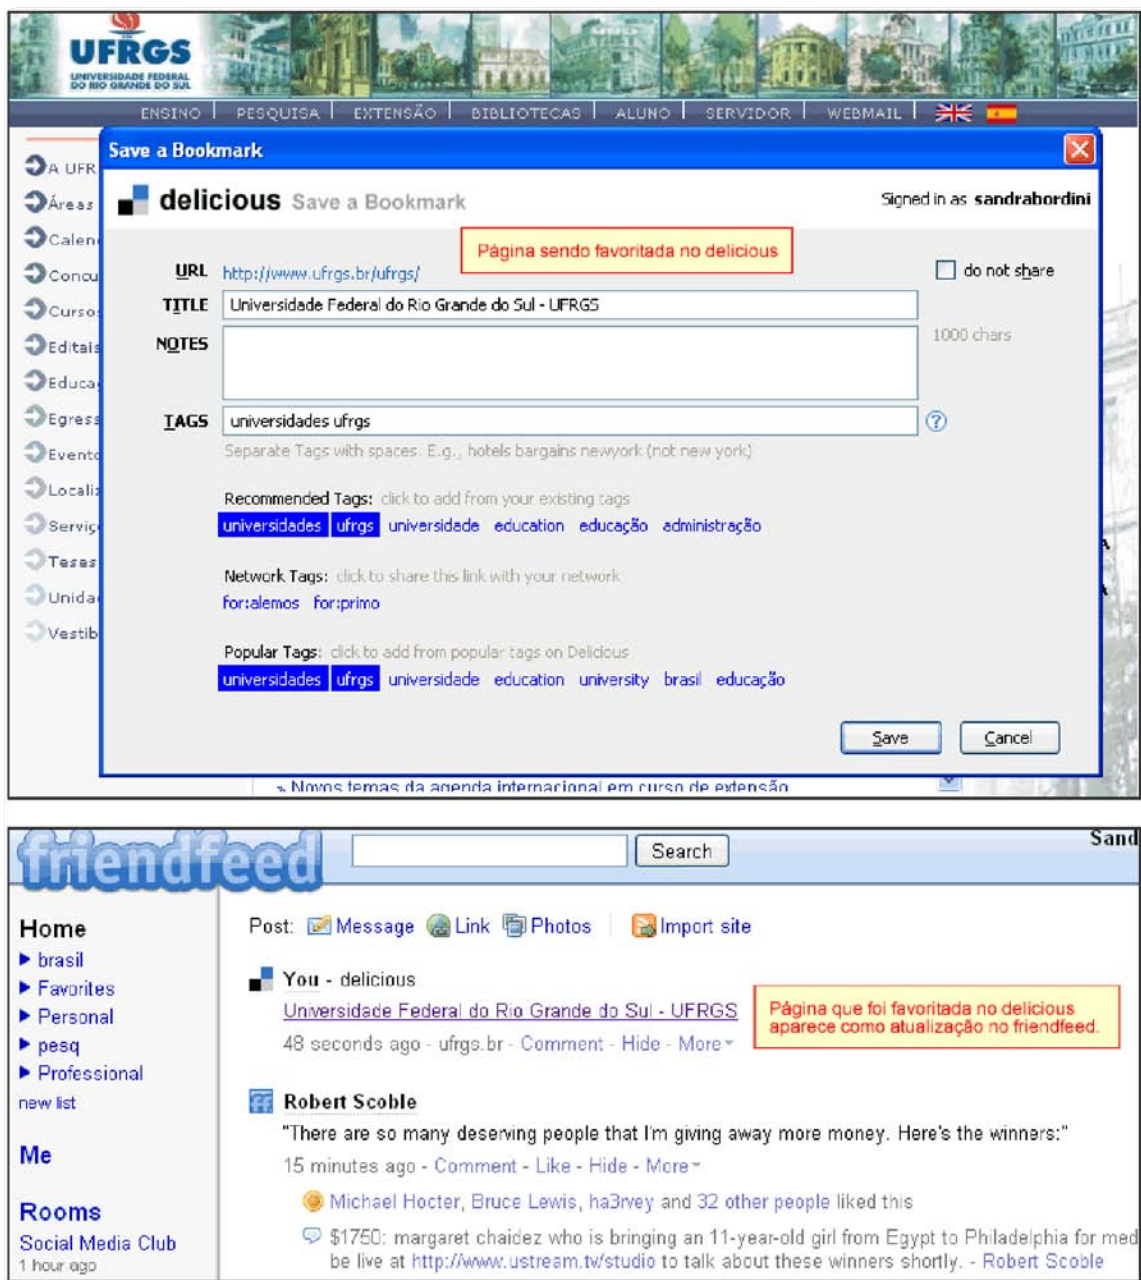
UFRGS
UNIVERSIDADE FEDERAL DO RIO GRANDE DO SUL

ENSINO | PESQUISA | EXTENSÃO | BIBLIOTECAS | ALUNO | SERVIDOR | WEBMAIL

A UFR
Áreas
Calen
Concu
Curso
Editai
Educa
Egress
Evento
Locali
Serviç
Teses
Unida
Vestib

Save a Bookmark

delicious Save a Bookmark

Signed in as sandrabordini

Página sendo favoritada no delicious

URL http://www.ufrgs.br/ufrgs/

do not share

TITLE Universidade Federal do Rio Grande do Sul - UFRGS

NOTES

1000 chars

TAGS universidades ufrgs

Separate Tags with spaces. E.g., hotels bargains newyork (not new york)

Recommended Tags: click to add from your existing tags
universidades ufrgs universidade education educação administração

Network Tags: click to share this link with your network
for:alemos for:primo

Popular Tags: click to add from popular tags on Delicious
universidades ufrgs universidade education university brasil educação

Save Cancel

» Novos temas da agenda internacional em curso de extensão

friendfeed

Search

Sand

Home
▸ brasil
▸ Favorites
▸ Personal
▸ pesq
▸ Professional
new list

Me

Rooms
Social Media Club
1 hour ago

Post: Message Link Photos Import site

You - delicious
Universidade Federal do Rio Grande do Sul - UFRGS
48 seconds ago - ufrgs.br - Comment - Hide - More

Página que foi favoritada no delicious aparece como atualização no friendfeed.

Robert Scoble
"There are so many deserving people that I'm giving away more money. Here's the winners:"
15 minutes ago - Comment - Like - Hide - More
Michael Hocter, Bruce Lewis, ha3rvey and 32 other people liked this
$1750: margaret chaidez who is bringing an 11-year-old girl from Egypt to Philadelphia for med be live at http://www.ustream.tv/studio to talk about these winners shortly. - Robert Scoble